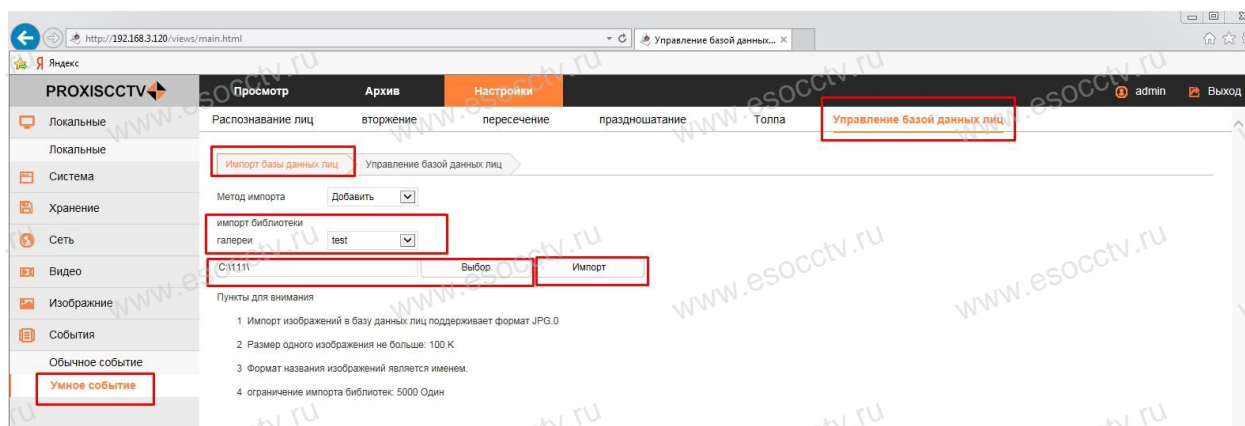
http://192.168.3.120/views/main.html

Управление базой данных... ×

Яндекс

PROXISCCTV

Просмотр Архив Настройки

admin Выход

Локальные

Локальные

Система

Хранение

Сеть

Видео

Изображние

События

Обычное событие

Умное событие

Распознавание лиц вторжение пересечение праздношатание Толпа Управление базой данных лиц

Импорт базы данных лиц Управление базой данных лиц

Метод импорта Добавить

импорт библиотеки галереи test

C:\111\ Выбор Импорт

Пункты для внимания

1 Импорт изображений в базу данных лиц поддерживает формат JPG.0

2 Размер одного изображения не больше: 100 K

3 Формат названия изображений является именем.

4 ограничение импорта библиотек: 5000 Один

www.esocctv.ru